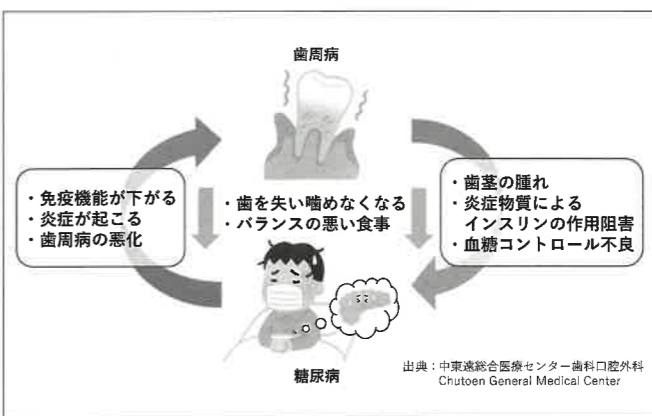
歯周病

・免疫機能が下がる
・炎症が起こる
・歯周病の悪化

・歯を失い噛めなくなる
・バランスの悪い食事

・歯茎の腫れ
・炎症物質による
インスリンの作用阻害
・血糖コントロール不良

糖尿病

出典：中東遠総合医療センター歯科口腔外科
Chutoen General Medical Center